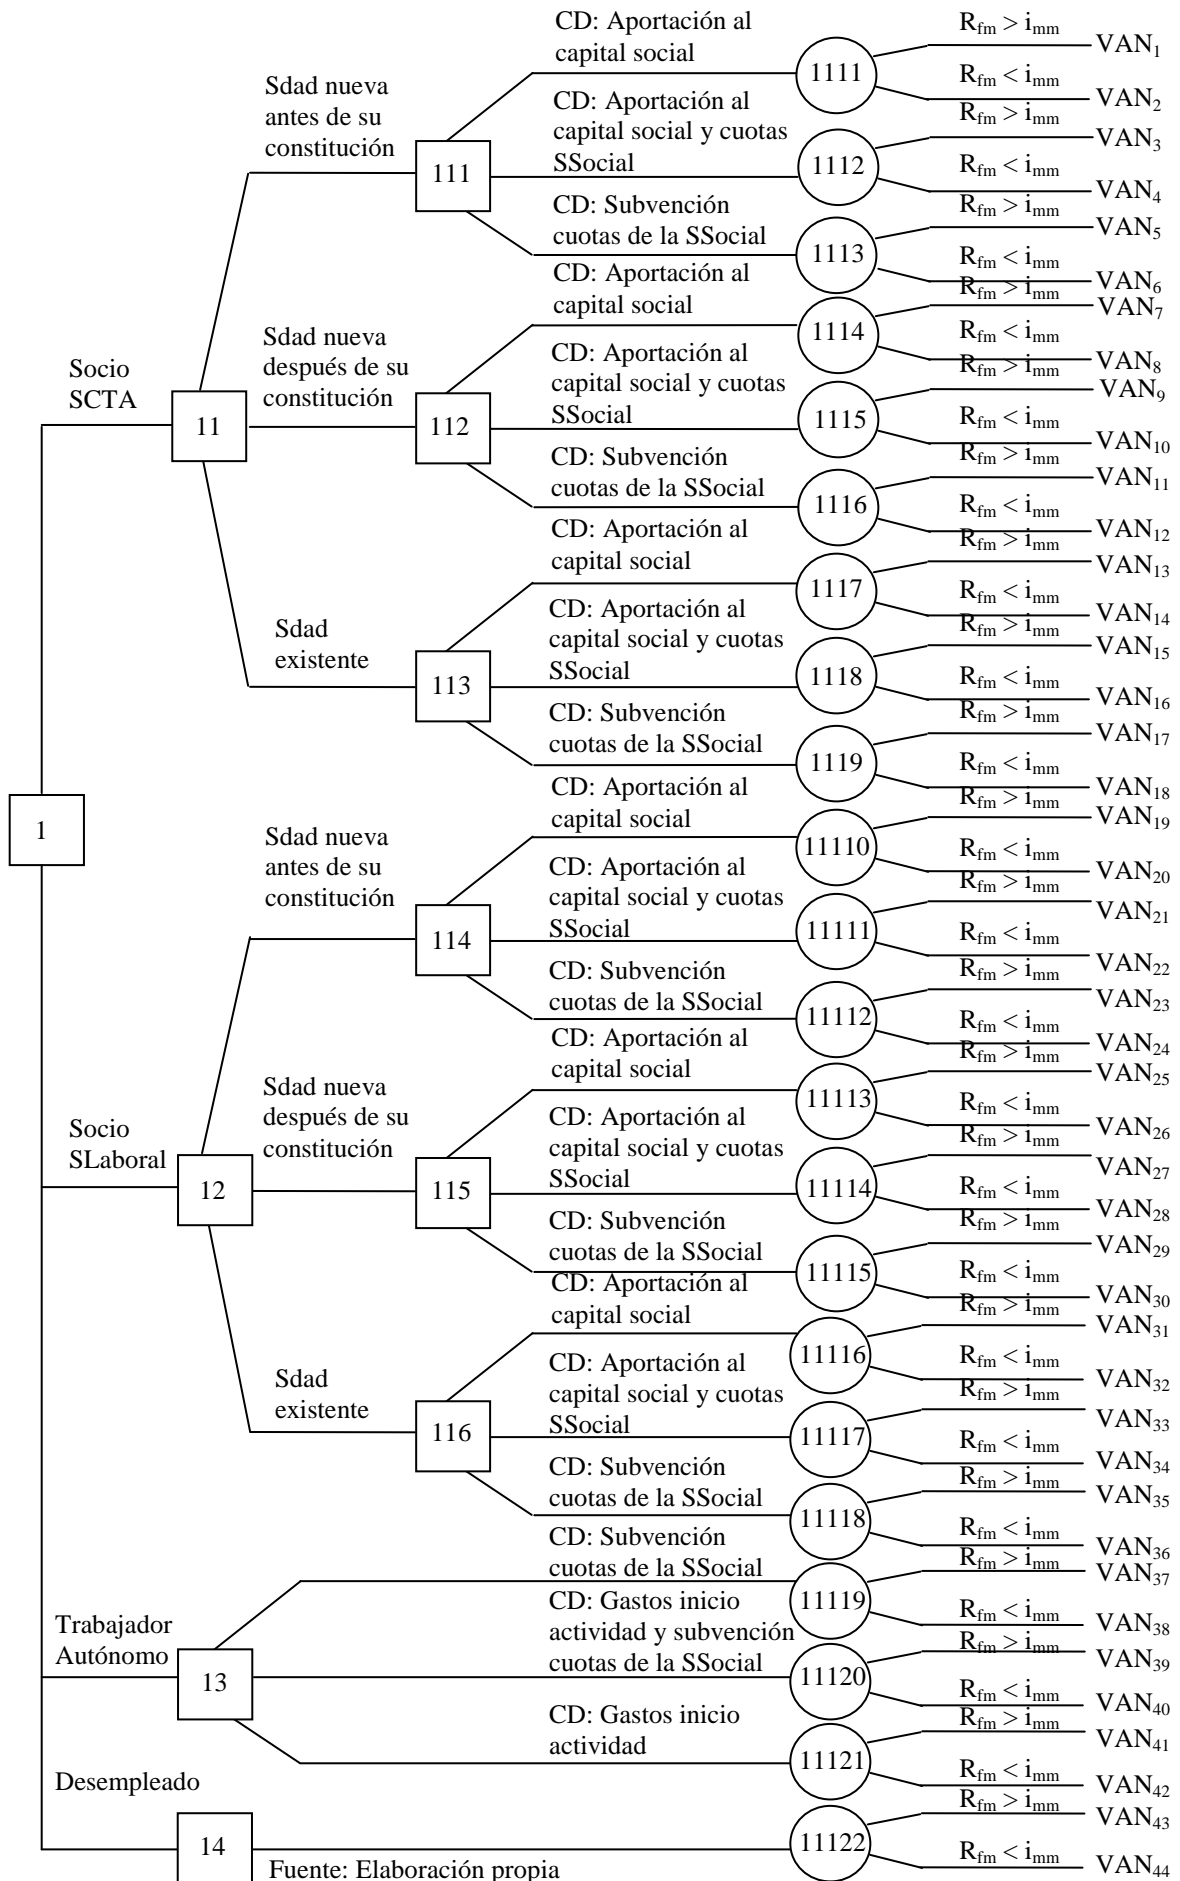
1

Socio SCTA

11

Sdad nueva antes de su constitución

111

CD: Aportación al capital social

1111

$R_{fm} > i_{mm}$ $VAN_1$

$R_{fm} < i_{mm}$ $VAN_2$

CD: Aportación al capital social y cuotas SSocial

1112

$R_{fm} > i_{mm}$ $VAN_3$

$R_{fm} < i_{mm}$ $VAN_4$

CD: Subvención cuotas de la SSocial

1113

$R_{fm} > i_{mm}$ $VAN_5$

$R_{fm} < i_{mm}$ $VAN_6$

Sdad nueva después de su constitución

112

CD: Aportación al capital social

1114

$R_{fm} > i_{mm}$ $VAN_7$

$R_{fm} < i_{mm}$ $VAN_8$

CD: Aportación al capital social y cuotas SSocial

1115

$R_{fm} > i_{mm}$ $VAN_9$

$R_{fm} < i_{mm}$ $VAN_{10}$

CD: Subvención cuotas de la SSocial

1116

$R_{fm} > i_{mm}$ $VAN_{11}$

$R_{fm} < i_{mm}$ $VAN_{12}$

Sdad existente

113

CD: Aportación al capital social

1117

$R_{fm} > i_{mm}$ $VAN_{13}$

$R_{fm} < i_{mm}$ $VAN_{14}$

CD: Aportación al capital social y cuotas SSocial

1118

$R_{fm} > i_{mm}$ $VAN_{15}$

$R_{fm} < i_{mm}$ $VAN_{16}$

CD: Subvención cuotas de la SSocial

1119

$R_{fm} > i_{mm}$ $VAN_{17}$

$R_{fm} < i_{mm}$ $VAN_{18}$

Socio SLaboral

12

Sdad nueva antes de su constitución

114

CD: Aportación al capital social

11110

$R_{fm} > i_{mm}$ $VAN_{19}$

$R_{fm} < i_{mm}$ $VAN_{20}$

CD: Aportación al capital social y cuotas SSocial

11111

$R_{fm} > i_{mm}$ $VAN_{21}$

$R_{fm} < i_{mm}$ $VAN_{22}$

CD: Subvención cuotas de la SSocial

11112

$R_{fm} > i_{mm}$ $VAN_{23}$

$R_{fm} < i_{mm}$ $VAN_{24}$

Sdad nueva después de su constitución

115

CD: Aportación al capital social

11113

$R_{fm} > i_{mm}$ $VAN_{25}$

$R_{fm} < i_{mm}$ $VAN_{26}$

CD: Aportación al capital social y cuotas SSocial

11114

$R_{fm} > i_{mm}$ $VAN_{27}$

$R_{fm} < i_{mm}$ $VAN_{28}$

CD: Subvención cuotas de la SSocial

11115

$R_{fm} > i_{mm}$ $VAN_{29}$

$R_{fm} < i_{mm}$ $VAN_{30}$

Sdad existente

116

CD: Aportación al capital social

11116

$R_{fm} > i_{mm}$ $VAN_{31}$

$R_{fm} < i_{mm}$ $VAN_{32}$

CD: Aportación al capital social y cuotas SSocial

11117

$R_{fm} > i_{mm}$ $VAN_{33}$

$R_{fm} < i_{mm}$ $VAN_{34}$

CD: Subvención cuotas de la SSocial

11118

$R_{fm} > i_{mm}$ $VAN_{35}$

$R_{fm} < i_{mm}$ $VAN_{36}$

Trabajador Autónomo

13

CD: Subvención cuotas de la SSocial

11119

$R_{fm} > i_{mm}$ $VAN_{37}$

$R_{fm} < i_{mm}$ $VAN_{38}$

CD: Gastos inicio actividad y subvención cuotas de la SSocial

11120

$R_{fm} > i_{mm}$ $VAN_{39}$

$R_{fm} < i_{mm}$ $VAN_{40}$

CD: Gastos inicio actividad

11121

$R_{fm} > i_{mm}$ $VAN_{41}$

$R_{fm} < i_{mm}$ $VAN_{42}$

Desempleado

14

11122

$R_{fm} > i_{mm}$ $VAN_{43}$

$R_{fm} < i_{mm}$ $VAN_{44}$

Fuente: Elaboración propia